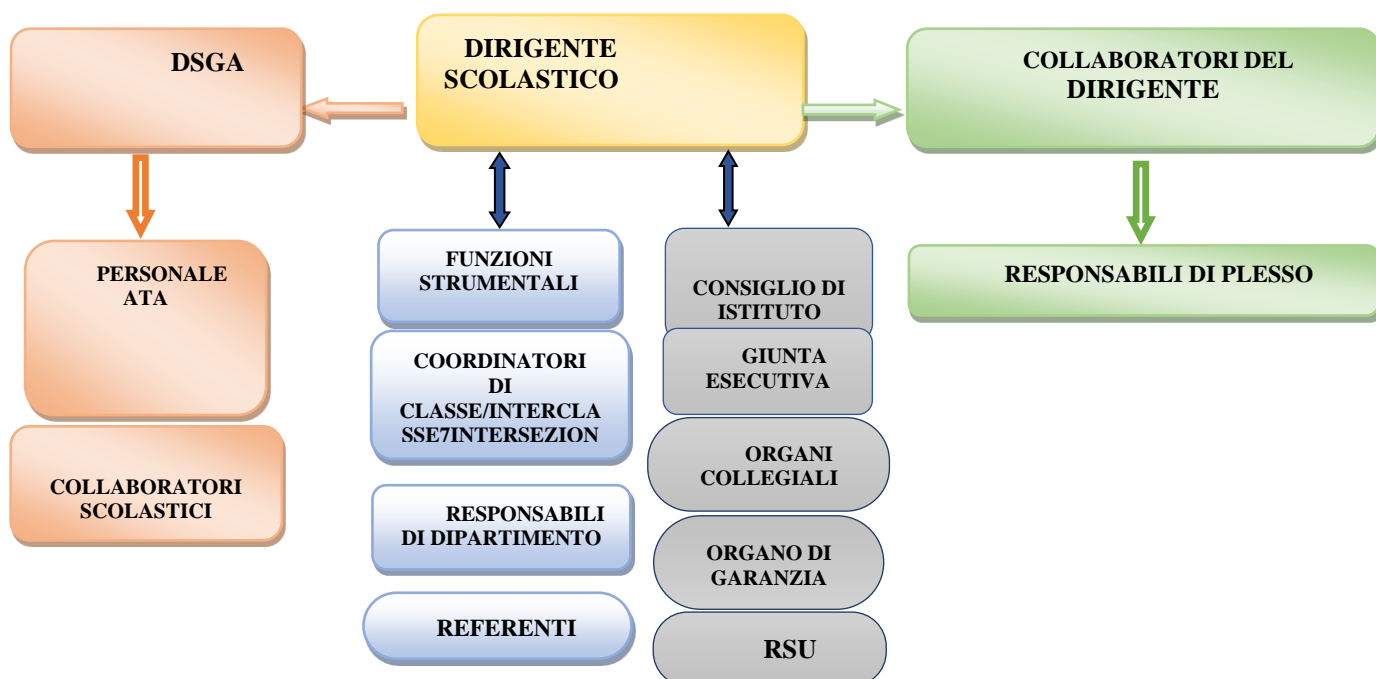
DSGA

DIRIGENTE SCOLASTICO

COLLABORATORI DEL DIRIGENTE

PERSONALE ATA

COLLABORATORI SCOLASTICI

FUNZIONI STRUMENTALI

COORDINATORI DI CLASSE/INTERCLASSE7INTERSEZION

RESPONSABILI DI DIPARTIMENTO

REFERENTI

CONSIGLIO DI ISTITUTO

GIUNTA ESECUTIVA

ORGANI COLLEGIALI

ORGANO DI GARANZIA

RSU

RESPONSABILI DI PLESSO